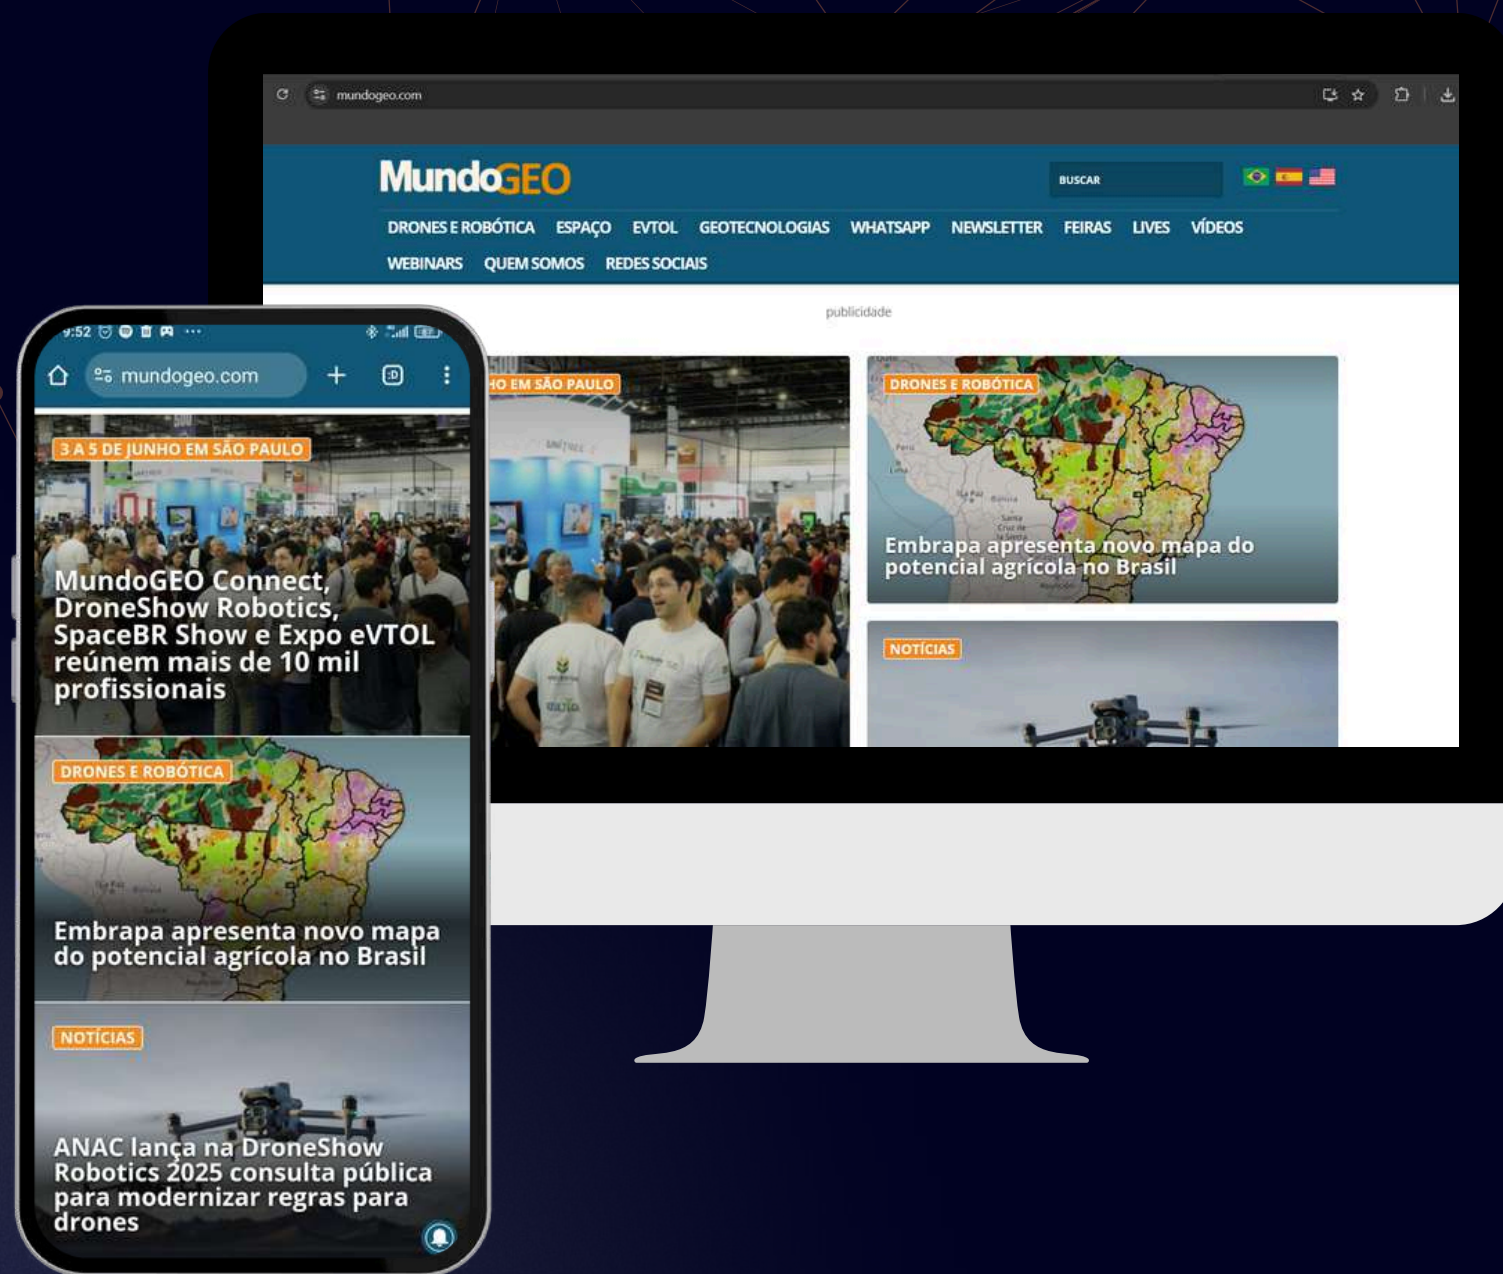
mundogeo.com

MundoGEO

BUSCAR

DRONES E ROBÓTICA ESPAÇO EVTOL GEOTECNOLOGIAS WHATSAPP NEWSLETTER FEIRAS LIVES VÍDEOS WEBINARS QUEM SOMOS REDES SOCIAIS

publicidade

HO EM SÃO PAULO

DRONES E ROBÓTICA

Embrapa apresenta novo mapa do potencial agrícola no Brasil

NOTÍCIAS

9:52

mundogeo.com

3 A 5 DE JUNHO EM SÃO PAULO

MundoGEO Connect, DroneShow Robotics, SpaceBR Show e Expo eVTOL reúnem mais de 10 mil profissionais

DRONES E ROBÓTICA

Embrapa apresenta novo mapa do potencial agrícola no Brasil

NOTÍCIAS

ANAC lança na DroneShow Robotics 2025 consulta pública para modernizar regras para drones